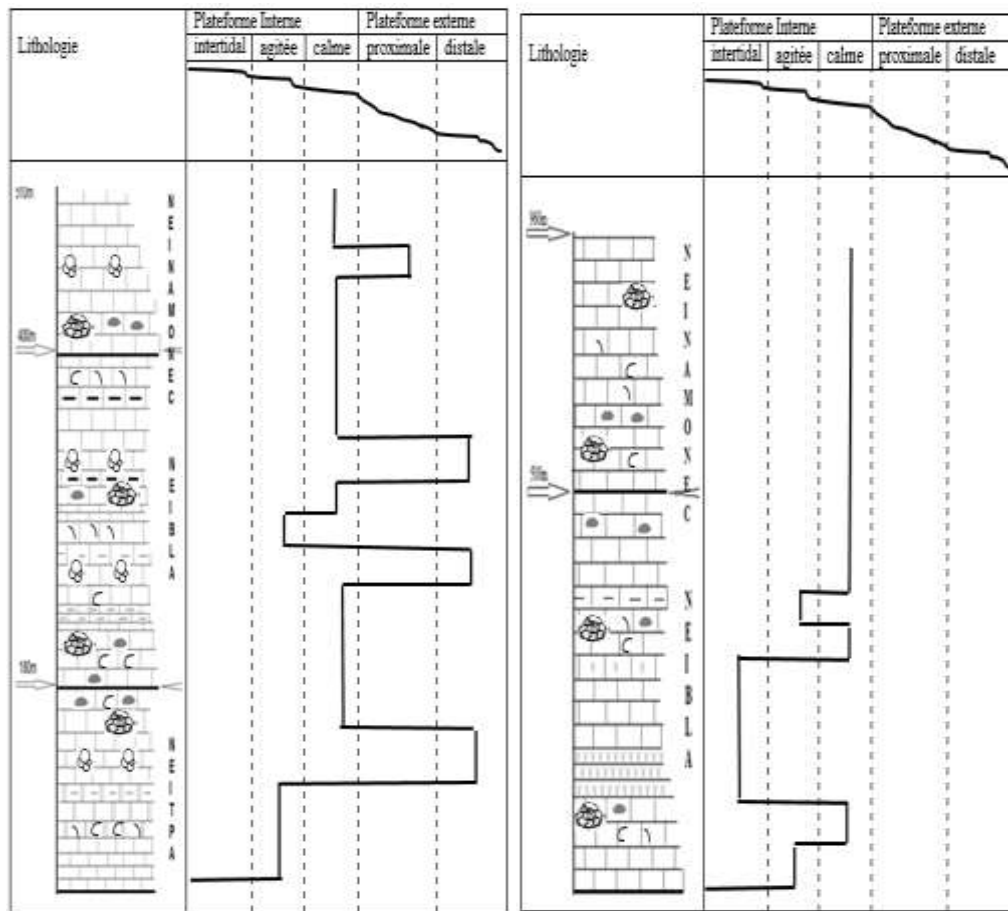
| Lithologie | Plateforme Interne | | | Plateforme externe | |
|---|---|---|---|---|---|
| | intertidal | agitée | calme | proximale | distale |

510m

400m

180m

N E I N A M O N E C

N E I B L A

N E I T P A

| Lithologie | Plateforme Interne | | | Plateforme externe | |
|---|---|---|---|---|---|
| | intertidal | agitée | calme | proximale | distale |

90m

50m

N E I N A M O N E C

N E I B L A